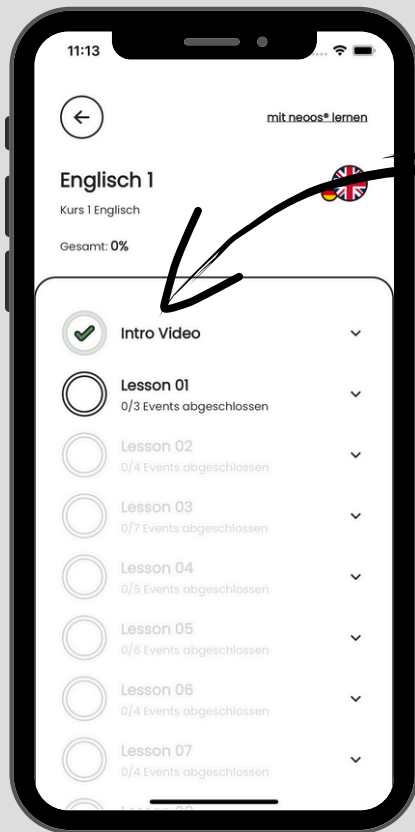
11:13

mit neoos® lernen

Englisch 1

Kurs 1 Englisch

Gesamt: 0%

Intro Video

Lesson 01
0/3 Events abgeschlossen

Lesson 02
0/4 Events abgeschlossen

Lesson 03
0/7 Events abgeschlossen

Lesson 04
0/5 Events abgeschlossen

Lesson 05
0/6 Events abgeschlossen

Lesson 06
0/4 Events abgeschlossen

Lesson 07
0/4 Events abgeschlossen

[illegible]